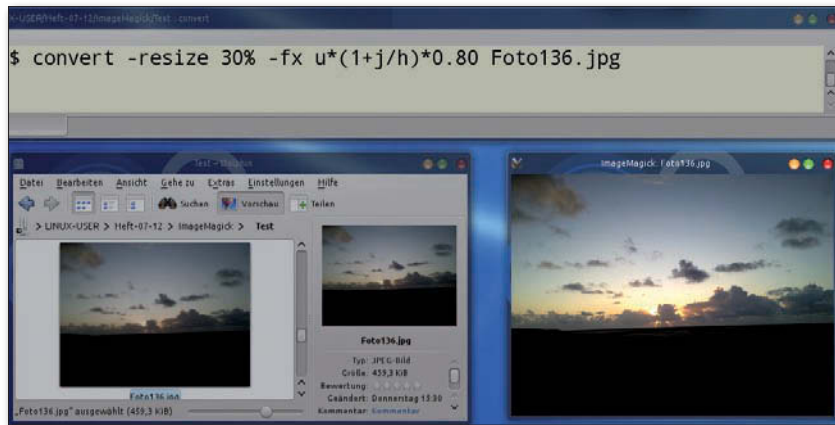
X-USER/Heft-07-12/ImageMagick/Test : convert

$ convert -resize 30% -fx u*(1+j/h)*0.80 Foto136.jpg

Test – Dolphin

Datei Bearbeiten Ansicht Gehe zu Extras Einstellungen Hilfe

Suchen Vorschau Teilen

> LINUX-USER > Heft-07-12 > ImageMagick > Test

Foto136.jpg

Foto136.jpg

Typ: JPEG-Bild

Größe: 459,3 KiB

Bewertung:

Geändert: Donnerstag 13:30

Kommentar: Kommentar

„Foto136.jpg" ausgewählt (459,3 KiB)

ImageMagick: Foto136.jpg